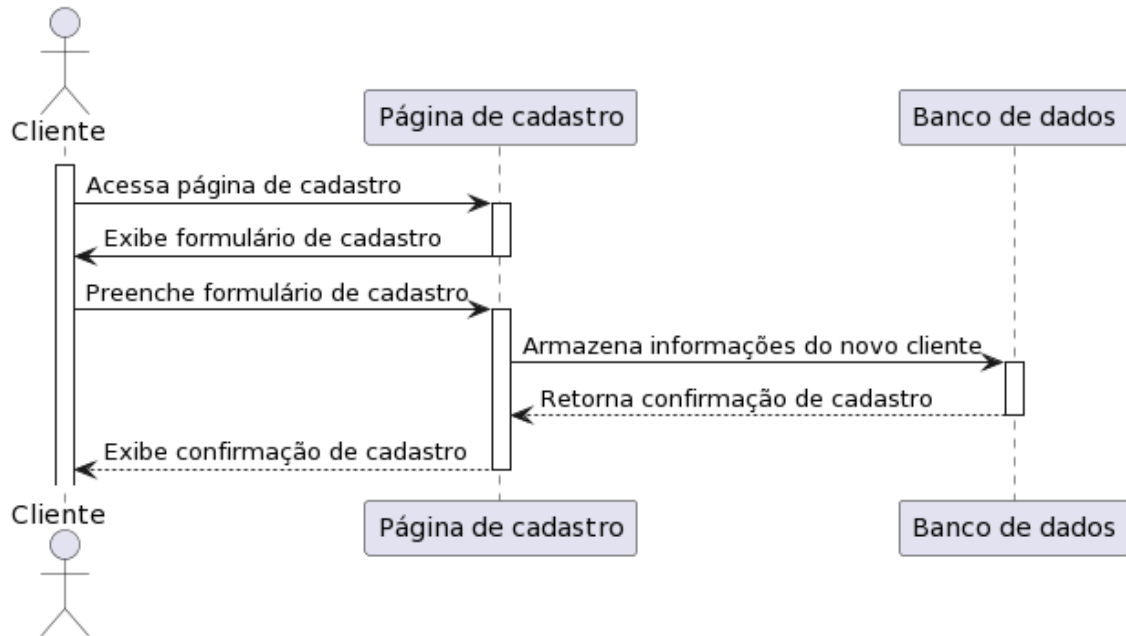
Cliente

Página de cadastro

Banco de dados

Acessa página de cadastro

Exibe formulário de cadastro

Preenche formulário de cadastro

Armazena informações do novo cliente

Retorna confirmação de cadastro

Exibe confirmação de cadastro

Cliente

Página de cadastro

Banco de dados